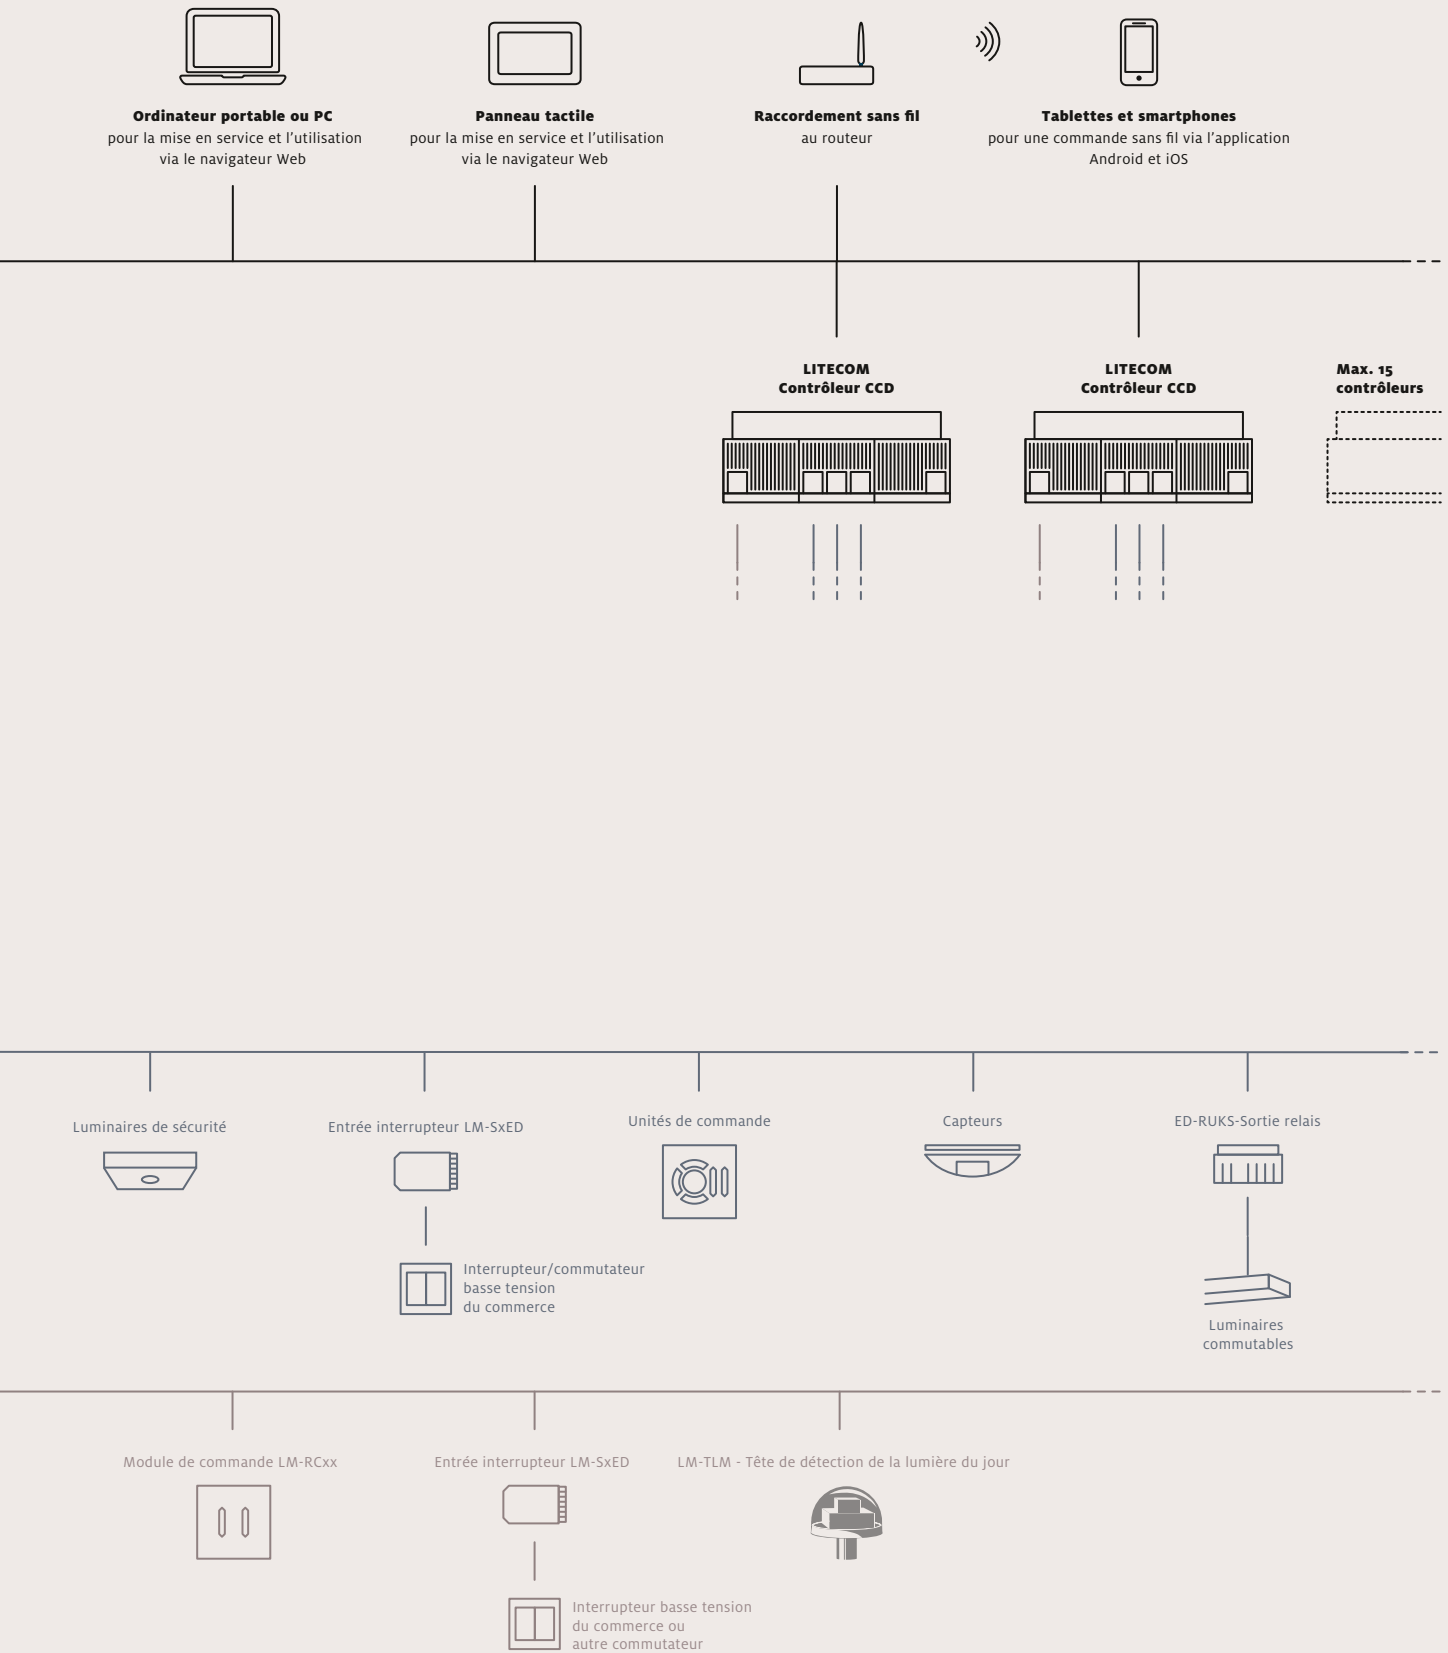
**Ordinateur portable ou PC**
pour la mise en service et l'utilisation via le navigateur Web

**Panneau tactile**
pour la mise en service et l'utilisation via le navigateur Web

**Raccordement sans fil**
au routeur

**Tablettes et smartphones**
pour une commande sans fil via l'application Android et iOS

**LITECOM**
**Contrôleur CCD**

**LITECOM**
**Contrôleur CCD**

**Max. 15 contrôleurs**

Luminaires de sécurité

Entrée interrupteur LM-SxED

Interrupteur/commutateur basse tension du commerce

Unités de commande

Capteurs

ED-RUKS-Sortie relais

Luminaires commutables

Module de commande LM-RCxx

Entrée interrupteur LM-SxED

Interrupteur basse tension du commerce ou autre commutateur

LM-TLM - Tête de détection de la lumière du jour